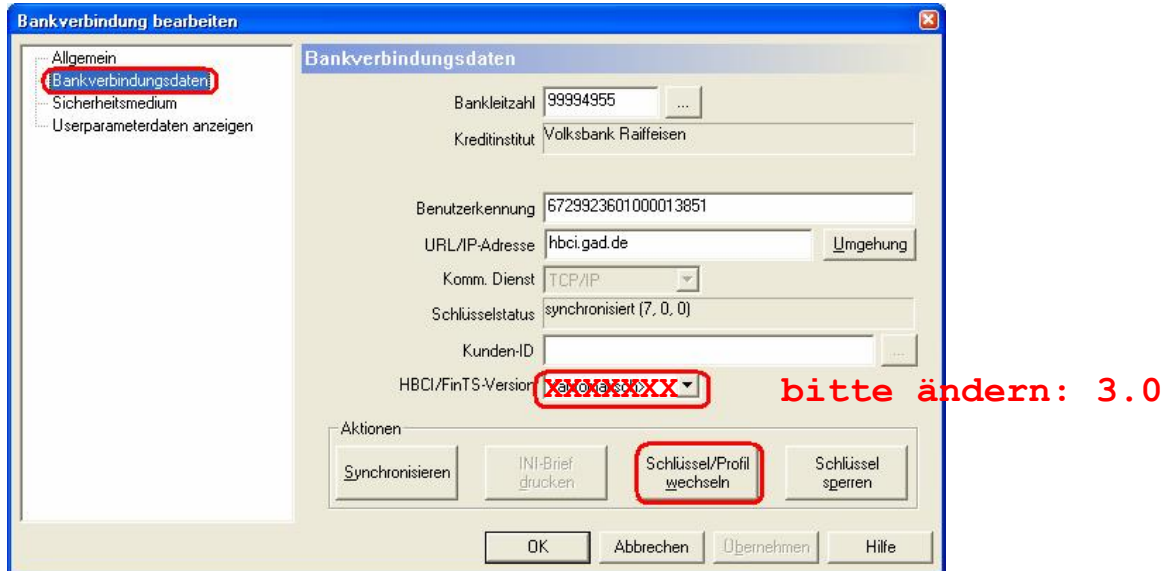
Bankverbindung bearbeiten

Allgemein
Bankverbindungsdaten
Sicherheitsmedium
Userparameterdaten anzeigen

Bankverbindungsdaten

Bankleitzahl 99994955 ...
Kreditinstitut Volksbank Raiffeisen

Benutzerkennung 6729923601000013851
URL/IP-Adresse hbci.gad.de Umgehung
Komm. Dienst TCP/IP
Schlüsselstatus synchronisiert (7, 0, 0)
Kunden-ID ...
HBCI/FinTS-Version XXXXXXXX

bitte ändern: 3.0

Aktionen
Synchronisieren
INI-Brief drucken
Schlüssel/Profil wechseln
Schlüssel sperren

OK
Abbrechen
Übernehmen
Hilfe